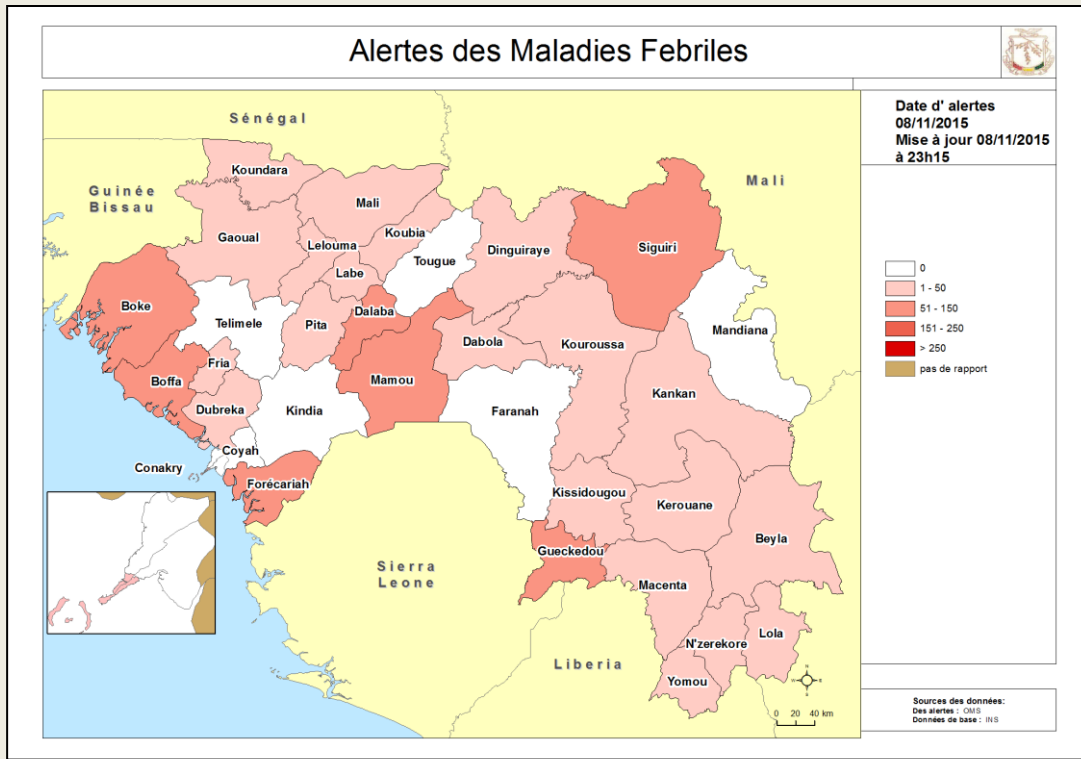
Alertes des Maladies Febriles

Date d' alertes
08/11/2015
Mise à jour 08/11/2015
à 23h15

Sénégal

Guinée Bissau

Mali

Koundara

Mali

Gaoual

Lelouma

Koubia

Labe

Tougue

Dinguiraye

Siguiri

Boke

Telimele

Dalaba

Pita

Mandiana

Fria

Dabola

Kouroussa

Boffa

Mamou

Dubreka

Kindia

Faranah

Kankan

Coyah

Conakry

Forécariah

Kissidougou

Kerouane

Gueckedou

Beyla

Sierra Leone

Macenta

N'zerekore

Lola

Liberia

Yomou

0 20 40 km

0
1 - 50
51 - 150
151 - 250
> 250
pas de rapport

Sources des données:
Des alertes : OMS
Données de base : INS